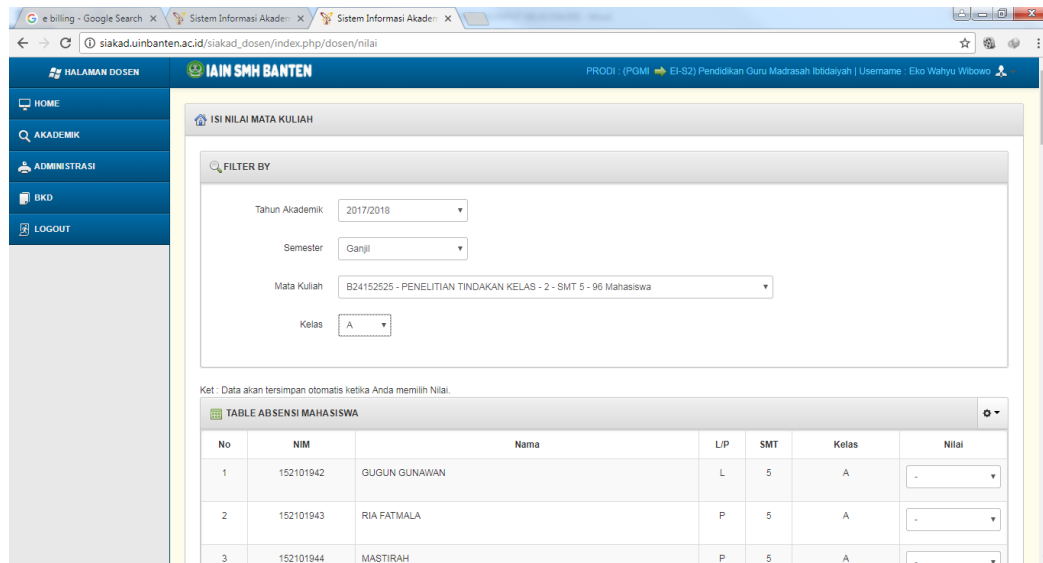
e billing - Google Search ×
Sistem Informasi Akaden ×
Sistem Informasi Akaden ×

siakad.uinbanten.ac.id/siakad_dosen/index.php/dosen/nilai

HALAMAN DOSEN
IAIN SMH BANTEN
PRODI : (PGMI ➡ EI-S2) Pendidikan Guru Madrasah Ibtidaiyah | Username : Eko Wahyu Wibowo

HOME
AKADEMIK
ADMINISTRASI
BKD
LOGOUT

ISI NILAI MATA KULIAH

FILTER BY

Tahun Akademik 2017/2018

Semester Ganjil

Mata Kuliah B24152525 - PENELITIAN TINDAKAN KELAS - 2 - SMT 5 - 96 Mahasiswa

Kelas A

Ket : Data akan tersimpan otomatis ketika Anda memilih Nilai.

TABLE ABSENSI MAHASISWA

| No | NIM | Nama | L/P | SMT | Kelas | Nilai |
|---|---|---|---|---|---|---|
| 1 | 152101942 | GUGUN GUNAWAN | L | 5 | A | - |
| 2 | 152101943 | RIA FATMALA | P | 5 | A | - |
| 3 | 152101944 | MASTIRAH | P | 5 | A | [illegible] |